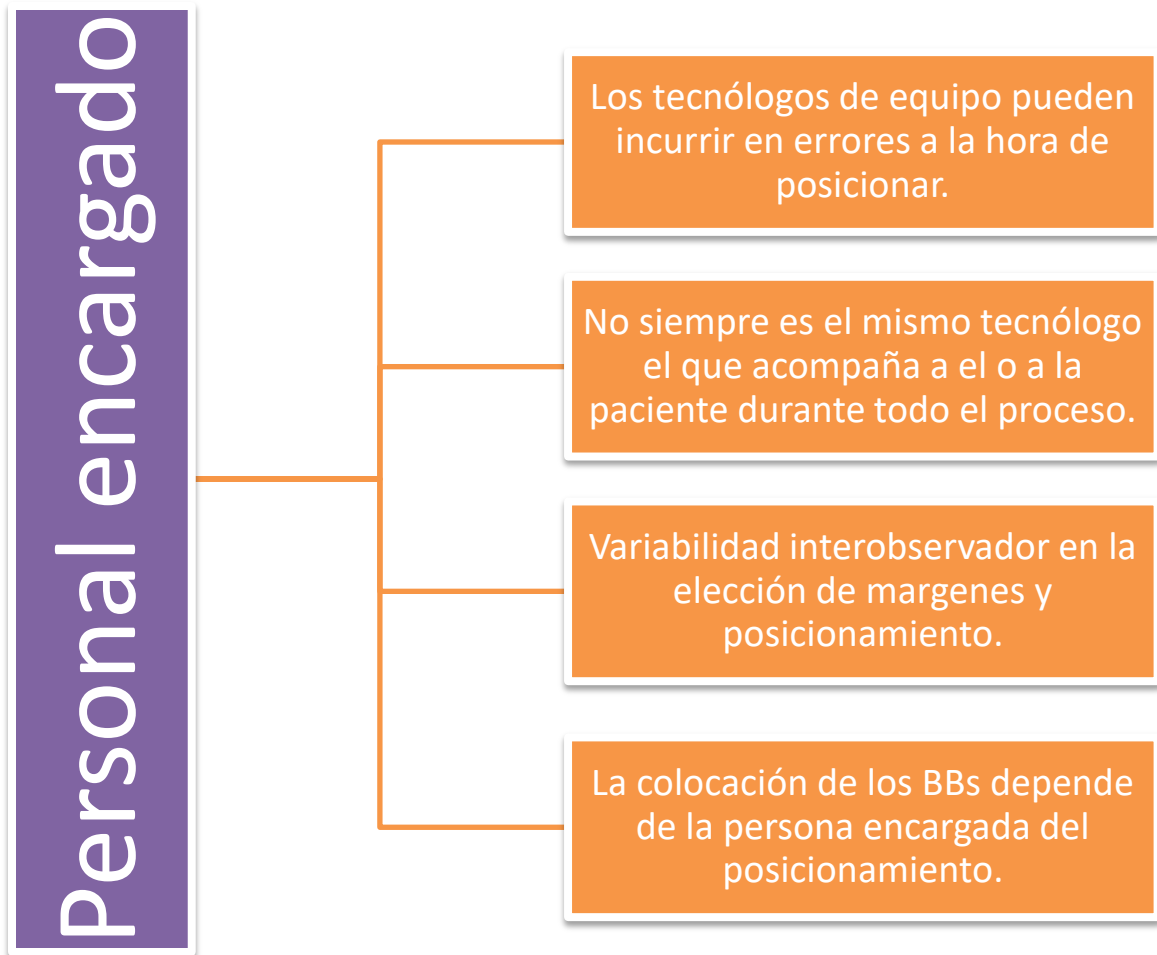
Personal encargado

Los tecnólogos de equipo pueden incurrir en errores a la hora de posicionar.

No siempre es el mismo tecnólogo el que acompaña a el o a la paciente durante todo el proceso.

Variabilidad interobservador en la elección de margenes y posicionamiento.

La colocación de los BBs depende de la persona encargada del posicionamiento.